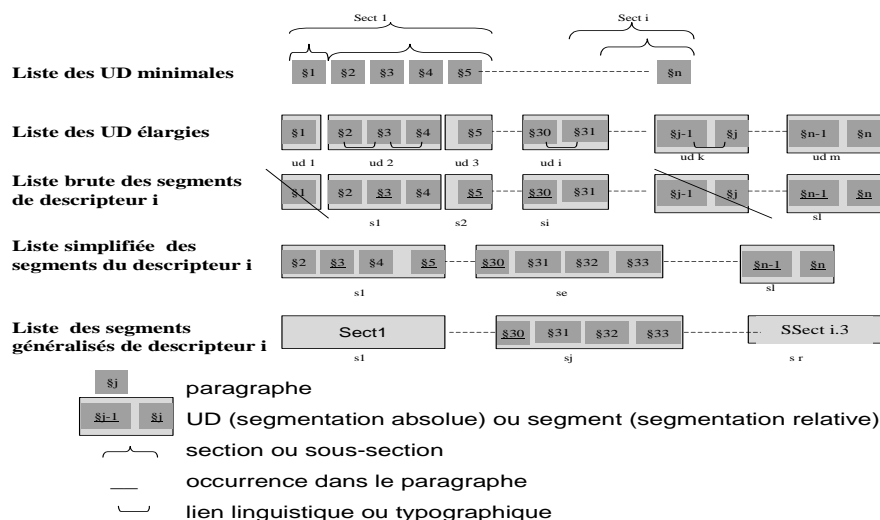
Sect 1

Sect i

Liste des UD minimales

§1 §2 §3 §4 §5 §n

Liste des UD élargies

§1 §2 §3 §4 §5 §30 §31 §j-1 §j §n-1 §n

ud 1 ud 2 ud 3 ud i ud k ud m

Liste brute des segments de descripteur i

§1 §2 §3 §4 §5 §30 §31 §j-1 §j §n-1 §n

s1 s2 si sl

Liste simplifiée des segments du descripteur i

§2 §3 §4 §5 §30 §31 §32 §33 §n-1 §n

s1 se sl

Liste des segments généralisés de descripteur i

Sect1 §30 §31 §32 §33 SSect i.3

s1 sj s r

§j paragraphe

§j-1 §j UD (segmentation absolue) ou segment (segmentation relative)

section ou sous-section

occurrence dans le paragraphe

lien linguistique ou typographique